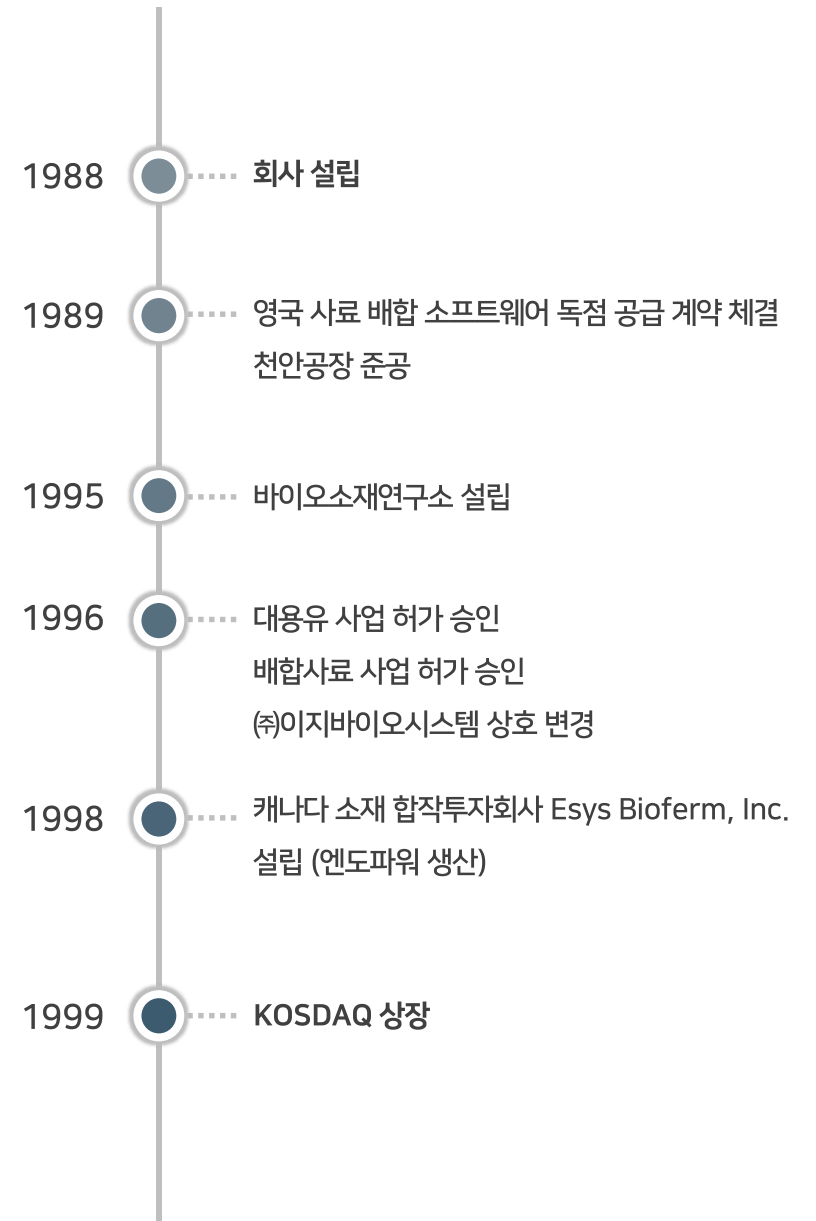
1988 회사 설립

1989 영국 사료 배합 소프트웨어 독점 공급 계약 체결
천안공장 준공

1995 바이오소재연구소 설립

1996 대용유 사업 허가 승인
배합사료 사업 허가 승인
㈜이지바이오시스템 상호 변경

1998 캐나다 소재 합작투자회사 Esys Bioferm, Inc. 설립 (엔도파워 생산)

1999 KOSDAQ 상장